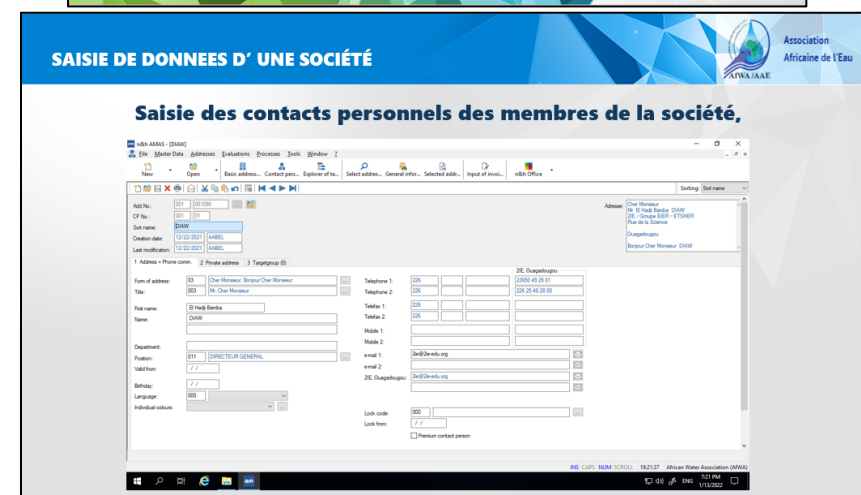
SAISIE DE DONNEES D' UNE SOCIÉTÉ

Association Africaine de l'Eau
AIWA/AAE

Saisie des contacts personnels des membres de la société,

n&h AMAS - [DIAW]
File Master Data Addresses Evaluations Processes Tools Window ?
New Open Basic address... Contact pers... Explorer of ta... Select addres... General infor... Selected addr... Input of invoi... n&h Office
Sorting: Sort name

Add.No.: 001 001099
CP No.: 001 01
Sort name: DIAW
Creation date: 12/22/2021 AABEL
Last modification: 12/22/2021 AABEL

Adresse: Cher Monsieur
Mr. El Hadji Bamba DIAW
2IE / Groupe EIER - ETSHER
Rue de la Science

Ouagadougou

Bonjour Cher Monsieur DIAW

1 Address + Phone comm. 2 Private address 3 Targetgroup (0)

Form of address: 03 Cher Monsieur; Bonjour Cher Monsieur
Title: 003 Mr. Cher Monsieur

First name: El Hadji Bamba
Name: DIAW

Department:
Position: 011 DIRECTEUR GENERAL
Valid from: / /

Birthday: / /
Language: 000
Individual colours:

2IE, Ouagadougou
Telephone 1: 226 22650 49 28 01
Telephone 2: 226 226 25 49 28 00
Telefax 1: 226
Telefax 2: 226
Mobile 1:
Mobile 2:
e-mail 1: 2ie@2ie-edu.org
e-mail 2:
2IE, Ouagadougou: 2ie@2ie-edu.org

Lock code: 000
Lock from: / /
Premium contact person

INS CAPS NUM SCROLL 19:21:37 African Water Association (AfWA)
7:21 PM 1/13/2022 ENG